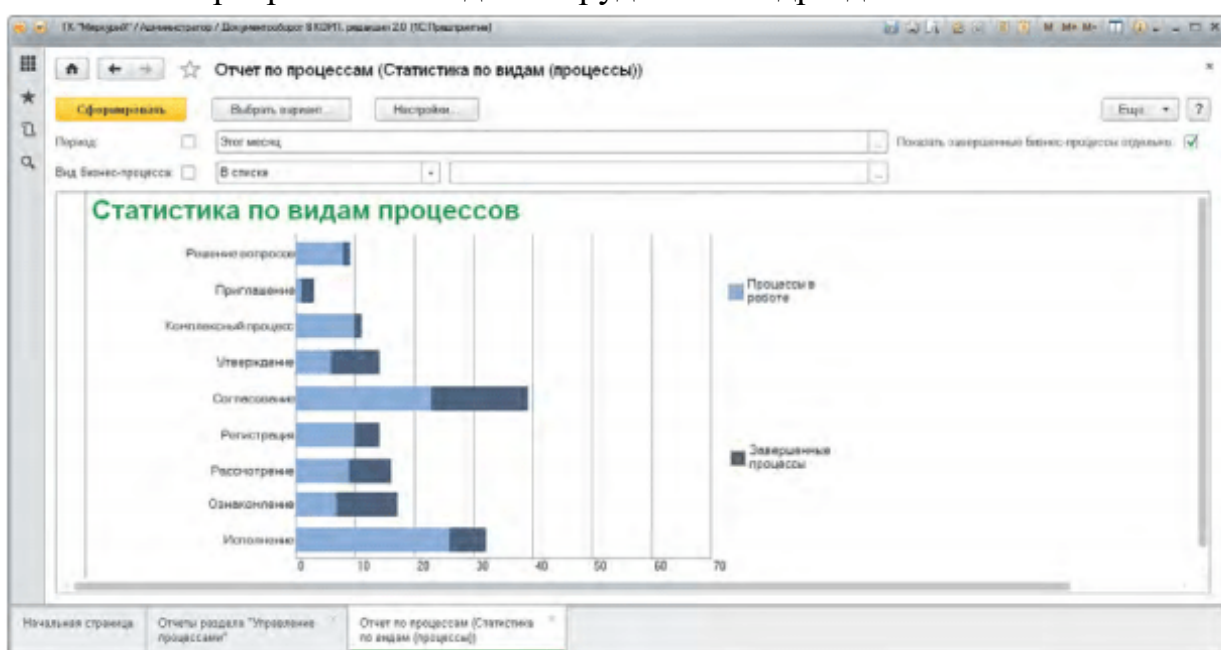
ГК "Меркурий" / Администратор / Документооборот 8 КОРП, редакция 2.0 (1С:Предприятие)

Отчет по процессам (Статистика по видам (процессы))

Сформировать

Выбрать вариант...

Настройки...

Еще

?

Период:

Этот месяц

Показать завершенные бизнес-процессы отдельно:

Вид бизнес-процесса:

В списке

Статистика по видам процессов

Решение вопросов

Приглашение

Комплексный процесс

Утверждение

Согласование

Регистрация

Рассмотрение

Ознакомление

Исполнение

0

10

20

30

40

50

60

70

Процессы в работе

Завершенные процессы

Начальная страница

Отчеты раздела "Управление процессами"

Отчет по процессам (Статистика по видам (процессы))